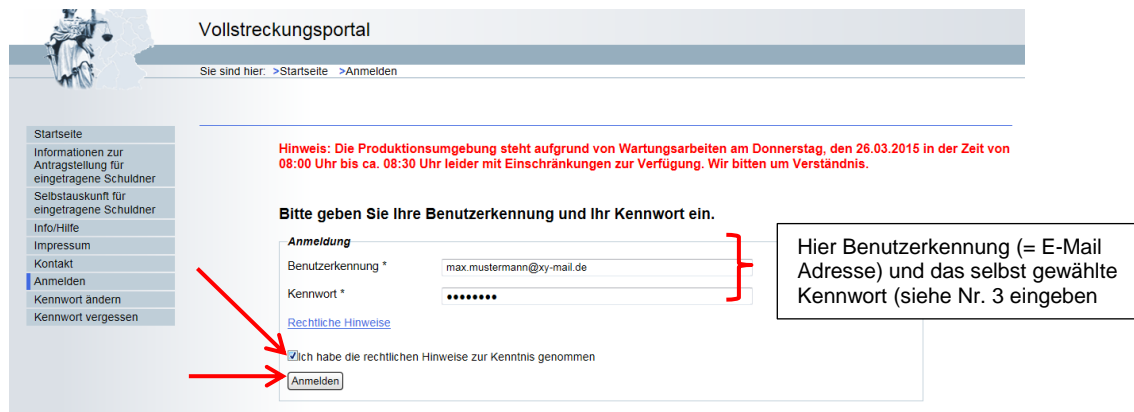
Vollstreckungsportal

Sie sind hier: >Startseite >Anmelden

Startseite
Informationen zur Antragstellung für eingetragene Schuldner
Selbstauskunft für eingetragene Schuldner
Info/Hilfe
Impressum
Kontakt
Anmelden
Kennwort ändern
Kennwort vergessen

Hinweis: Die Produktionsumgebung steht aufgrund von Wartungsarbeiten am Donnerstag, den 26.03.2015 in der Zeit von 08:00 Uhr bis ca. 08:30 Uhr leider mit Einschränkungen zur Verfügung. Wir bitten um Verständnis.

Bitte geben Sie Ihre Benutzerkennung und Ihr Kennwort ein.

Anmeldung

Benutzerkennung * max.mustermann@xy-mail.de

Kennwort * ••••••••

Rechtliche Hinweise

Ich habe die rechtlichen Hinweise zur Kenntnis genommen

Anmelden

Hier Benutzerkennung (= E-Mail Adresse) und das selbst gewählte Kennwort (siehe Nr. 3 eingeben